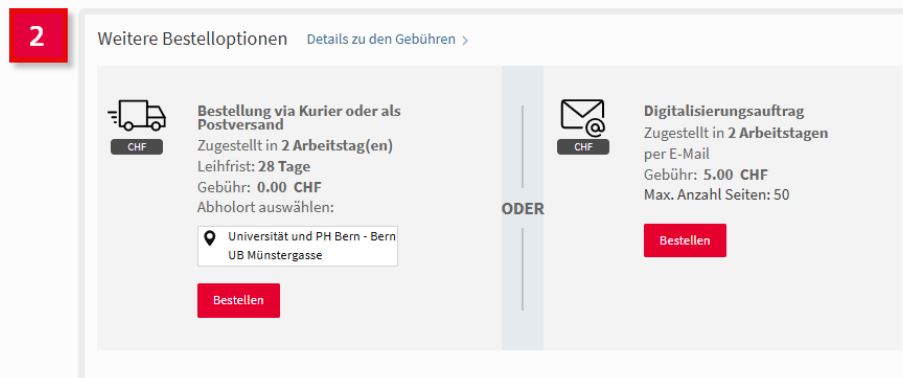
2

Weitere Bestelloptionen Details zu den Gebühren >

CHF

Bestellung via Kurier oder als Postversand
Zugestellt in 2 Arbeitstag(en)
Leihfrist: 28 Tage
Gebühr: 0.00 CHF
Abholort auswählen:

Universität und PH Bern - Bern UB Münstergasse

Bestellen

ODER

CHF

Digitalisierungsauftrag
Zugestellt in 2 Arbeitstagen
per E-Mail
Gebühr: 5.00 CHF
Max. Anzahl Seiten: 50

Bestellen